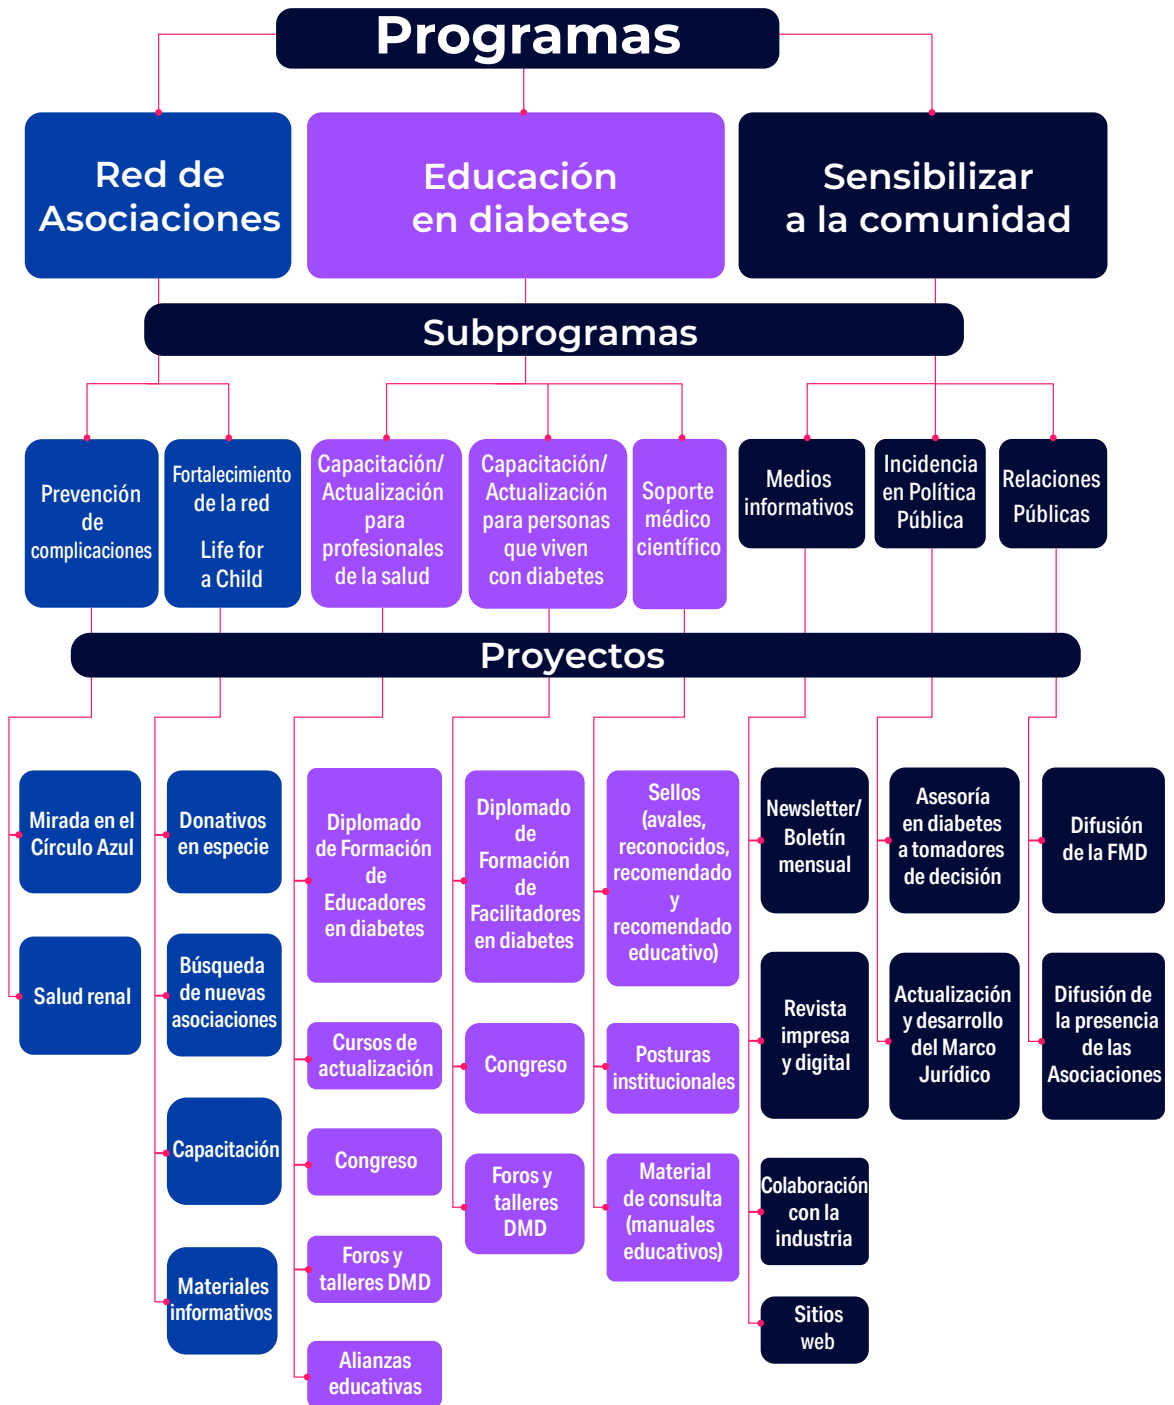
Programas

Red de Asociaciones

Educación en diabetes

Sensibilizar a la comunidad

Subprogramas

Prevención de complicaciones

Fortalecimiento de la red

Life for a Child

Capacitación/ Actualización para profesionales de la salud

Capacitación/ Actualización para personas que viven con diabetes

Soporte médico científico

Medios informativos

Incidencia en Política Pública

Relaciones Públicas

Proyectos

Mirada en el Círculo Azul

Salud renal

Donativos en especie

Búsqueda de nuevas asociaciones

Capacitación

Materiales informativos

Diplomado de Formación de Educadores en diabetes

Cursos de actualización

Congreso

Foros y talleres DMD

Alianzas educativas

Diplomado de Formación de Facilitadores en diabetes

Congreso

Foros y talleres DMD

Sellos (avales, reconocidos, recomendado y recomendado educativo)

Posturas institucionales

Material de consulta (manuales educativos)

Newsletter/ Boletín mensual

Revista impresa y digital

Colaboración con la industria

Sitios web

Asesoría en diabetes a tomadores de decisión

Actualización y desarrollo del Marco Jurídico

Difusión de la FMD

Difusión de la presencia de las Asociaciones